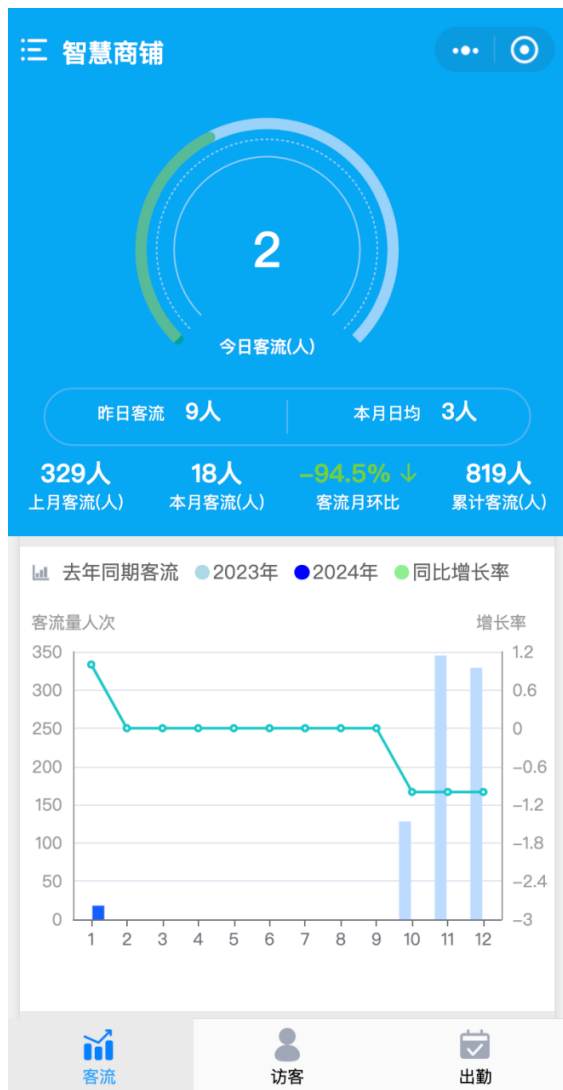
智慧商铺

2
今日客流(人)

昨日客流 9人
本月日均 3人

329人
上月客流(人)

18人
本月客流(人)

-94.5% ↓
客流月环比

819人
累计客流(人)

去年同期客流 2023年 2024年 同比增长率

客流量人次
增长率

| 350 | 1.2 |
|---|---|
| 300 | 0.6 |
| 250 | 0 |
| 200 | -0.6 |
| 150 | -1.2 |
| 100 | -1.8 |
| 50 | -2.4 |
| 0 | -3 |

1 2 3 4 5 6 7 8 9 10 11 12

客流
访客
出勤